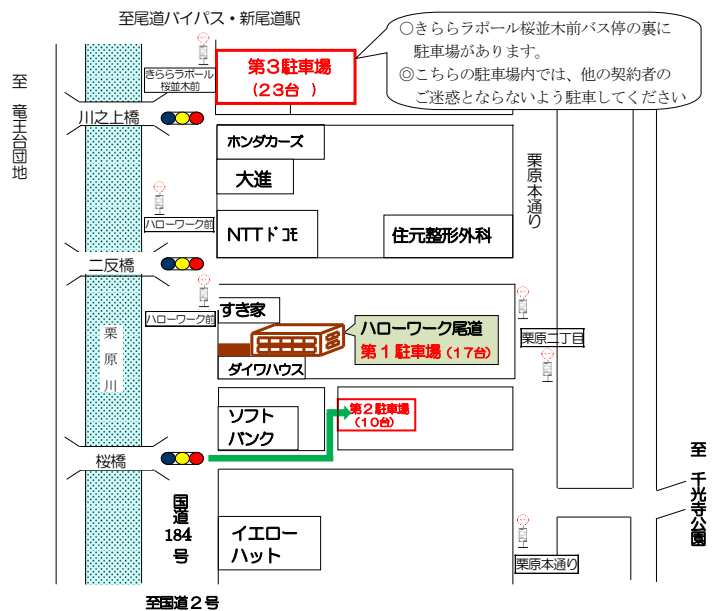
至尾道バイパス・新尾道駅

○きららラポール桜並木前バス停の裏に駐車場があります。
◎こちらの駐車場内では、他の契約者のご迷惑とならないよう駐車してください

きららラポール桜並木前

第３駐車場
（23台 ）

至 竜王台団地

川之上橋

ホンダカーズ

大進

栗原本通り

ハローワーク前

NTTドコモ

住元整形外科

二反橋

すき家

ハローワーク前

栗原川

ハローワーク尾道
第１駐車場（17台）

栗原二丁目

ダイワハウス

ソフトバンク

第２駐車場
（10台）

桜橋

至 千光寺公園

国道184号

イエローハット

栗原本通り

至国道２号